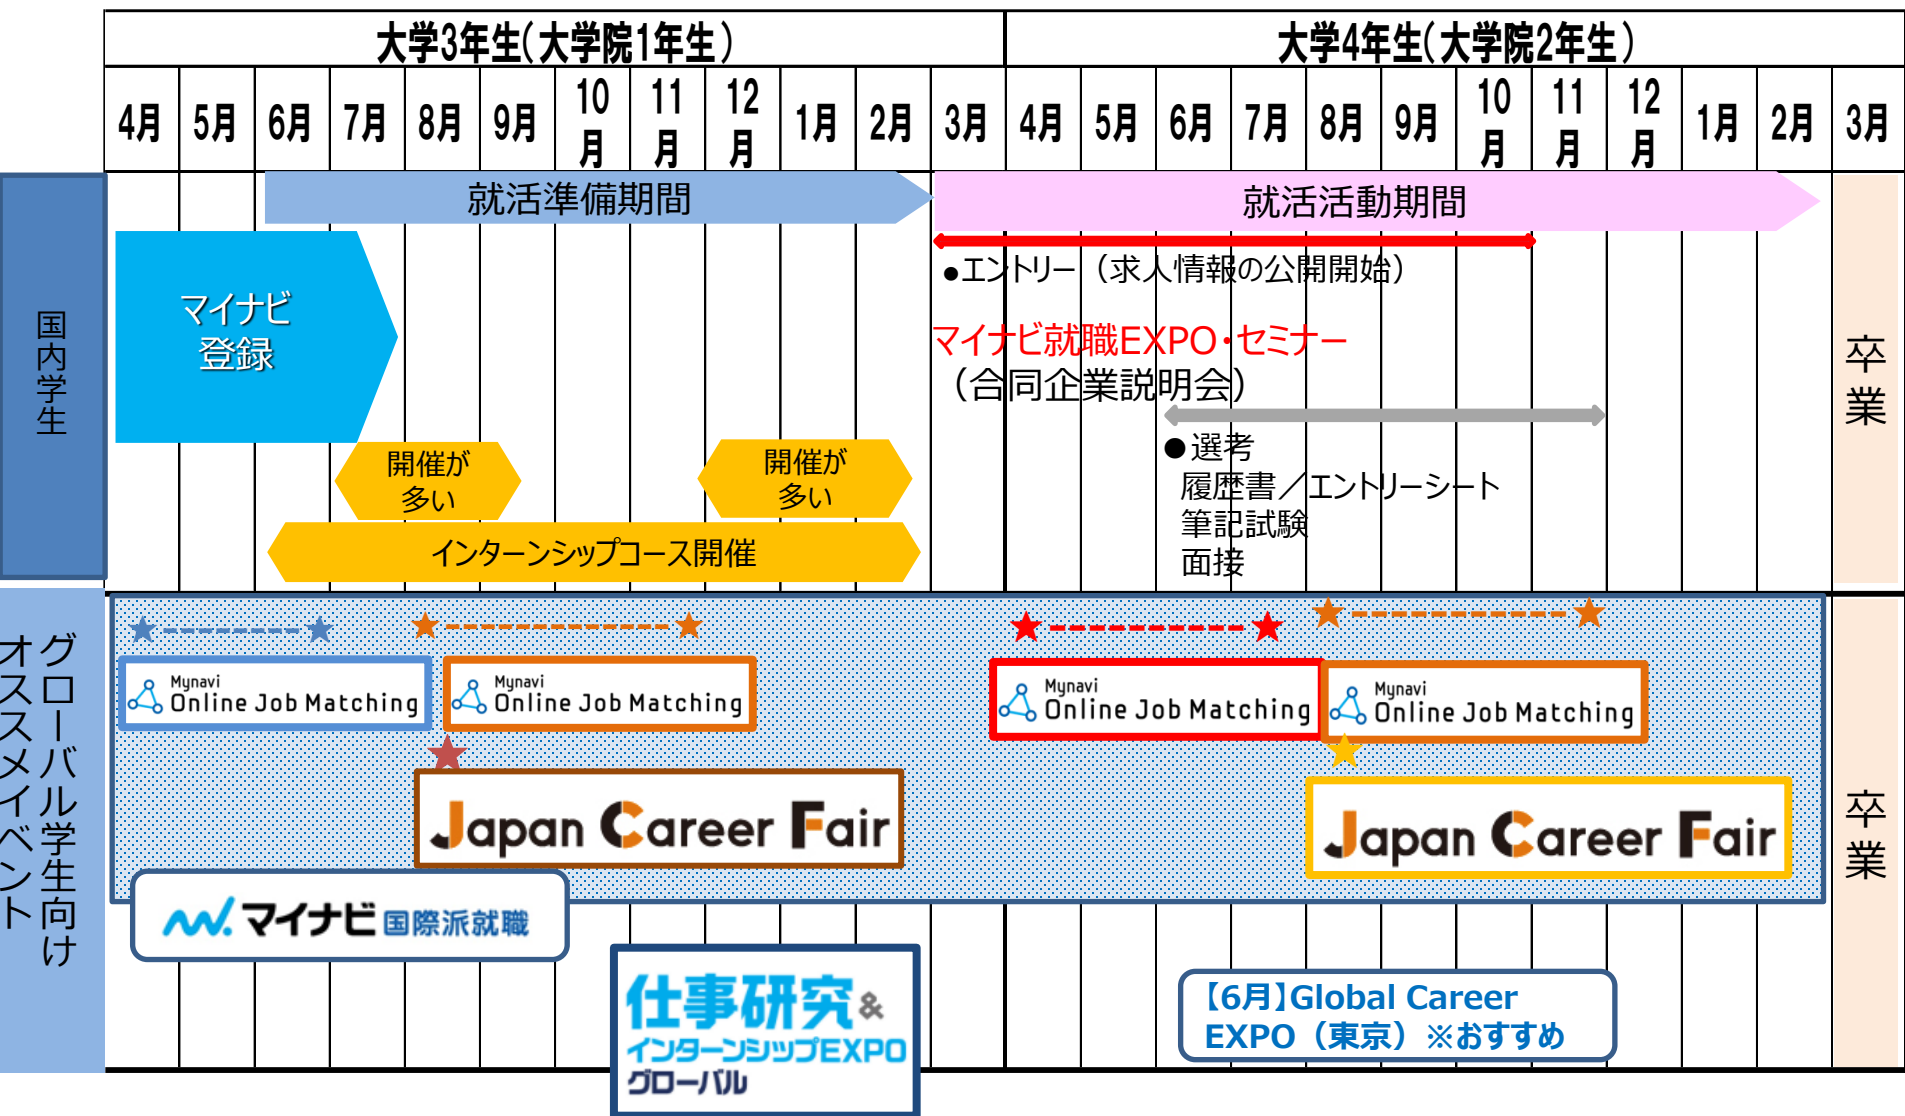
| 大学3年生(大学院1年生) | | | | | | | | | | | | 大学4年生(大学院2年生) | | | | | | | | | | | |
|---|---|---|---|---|---|---|---|---|---|---|---|---|---|---|---|---|---|---|---|---|---|---|---|
| 4月 | 5月 | 6月 | 7月 | 8月 | 9月 | 10月 | 11月 | 12月 | 1月 | 2月 | 3月 | 4月 | 5月 | 6月 | 7月 | 8月 | 9月 | 10月 | 11月 | 12月 | 1月 | 2月 | 3月 |

国内学生

就活準備期間

就活活動期間

マイナビ登録

●エントリー（求人情報の公開開始）

マイナビ就職EXPO・セミナー（合同企業説明会）

開催が多い

開催が多い

●選考
履歴書／エントリーシート
筆記試験
面接

インターンシップコース開催

卒業

グローバル学生向けオススメイベント

Mynavi Online Job Matching

Mynavi Online Job Matching

Mynavi Online Job Matching

Mynavi Online Job Matching

Japan Career Fair

Japan Career Fair

マイナビ国際派就職

仕事研究&インターンシップEXPOグローバル

【6月】Global Career EXPO（東京）※おすすめ

卒業